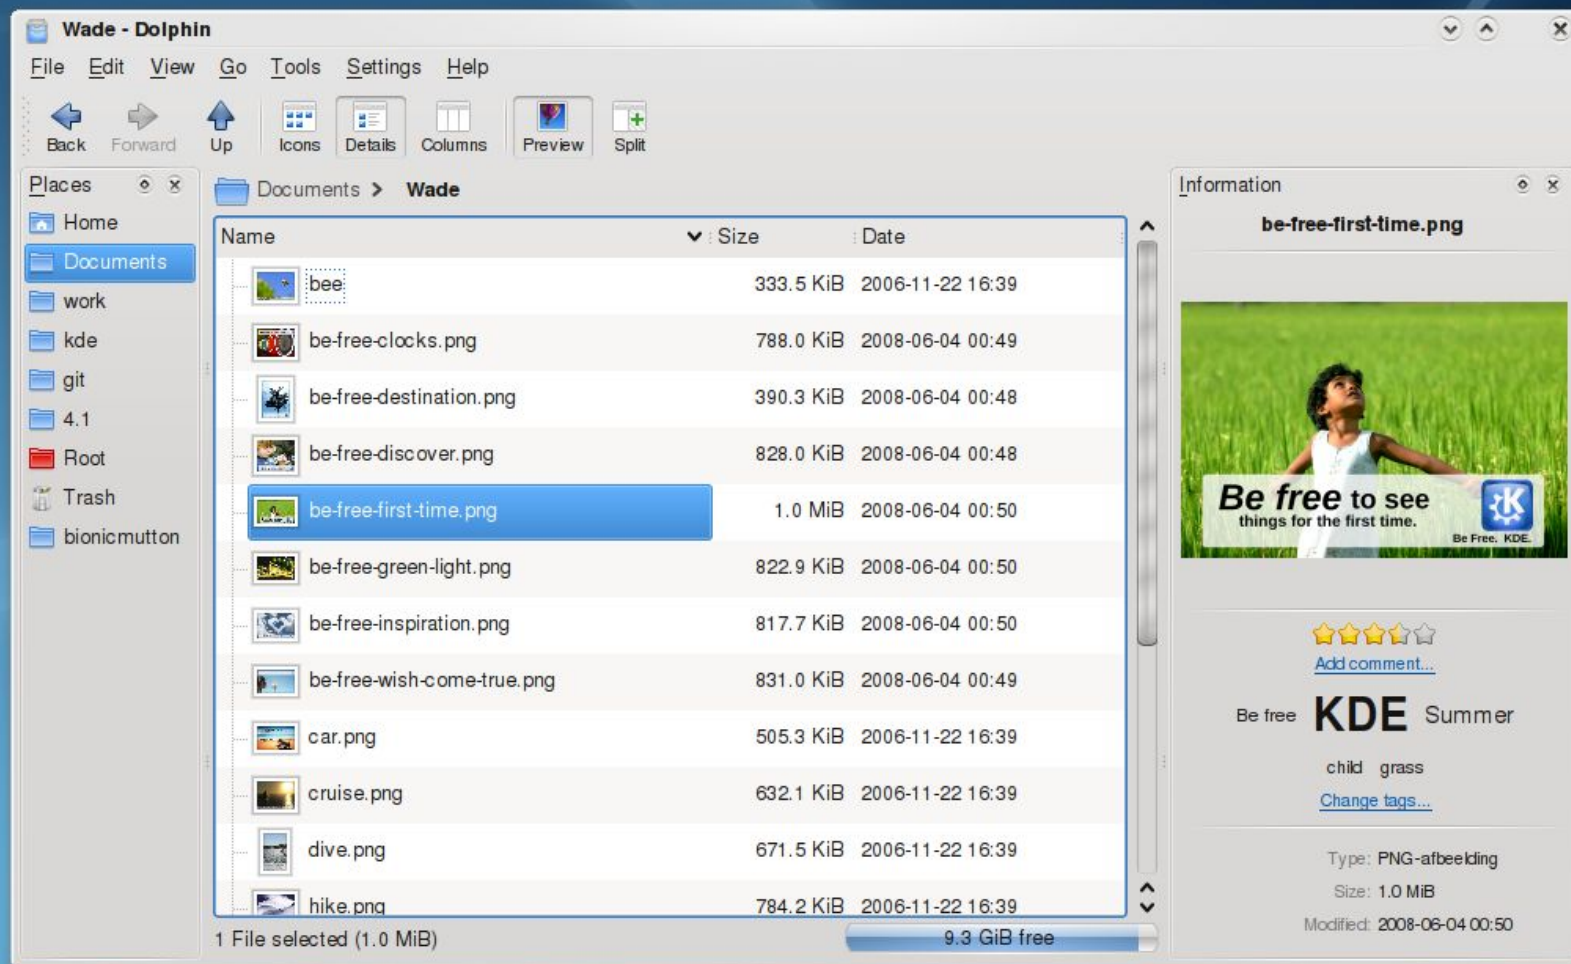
Wade - Dolphin

File Edit View Go Tools Settings Help

Back Forward Up Icons Details Columns Preview Split

Places

Home
Documents
work
kde
git
4.1
Root
Trash
bionicmutton

Documents > Wade

| Name | Size | Date |
|---|---|---|
| bee | 333.5 KiB | 2006-11-22 16:39 |
| be-free-clocks.png | 788.0 KiB | 2008-06-04 00:49 |
| be-free-destination.png | 390.3 KiB | 2008-06-04 00:48 |
| be-free-discover.png | 828.0 KiB | 2008-06-04 00:48 |
| be-free-first-time.png | 1.0 MiB | 2008-06-04 00:50 |
| be-free-green-light.png | 822.9 KiB | 2008-06-04 00:50 |
| be-free-inspiration.png | 817.7 KiB | 2008-06-04 00:50 |
| be-free-wish-come-true.png | 831.0 KiB | 2008-06-04 00:49 |
| car.png | 505.3 KiB | 2006-11-22 16:39 |
| cruise.png | 632.1 KiB | 2006-11-22 16:39 |
| dive.png | 671.5 KiB | 2006-11-22 16:39 |
| hike.png | 784.2 KiB | 2006-11-22 16:39 |

1 File selected (1.0 MiB)

9.3 GiB free

Information

be-free-first-time.png

Be free to see things for the first time.

Be Free. KDE.

Add comment...

Be free KDE Summer

child grass

Change tags...

Type: PNG-afbeelding

Size: 1.0 MiB

Modified: 2008-06-04 00:50